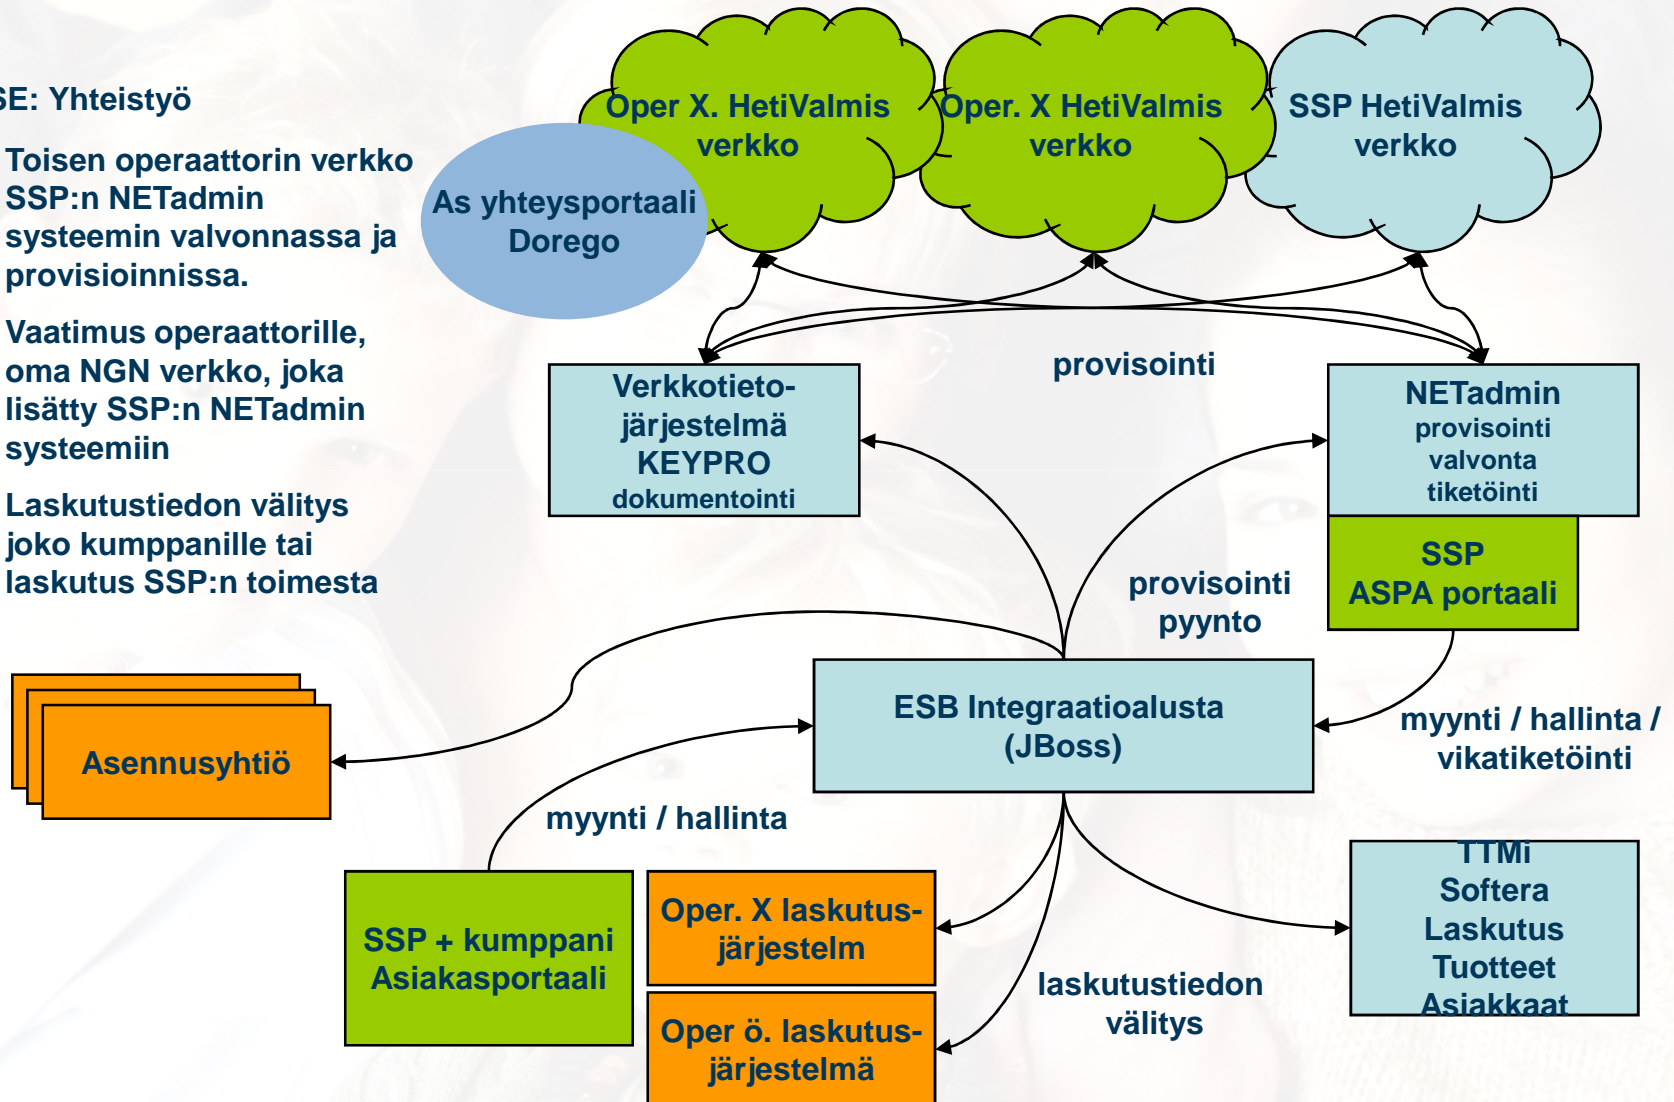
SE: Yhteistyö

Toisen operaattorin verkko SSP:n NETadmin systeemin valvonnassa ja provisioinnissa.

Vaatimus operaattorille, oma NGN verkko, joka lisätty SSP:n NETadmin systeemiin

Laskutustiedon välitys joko kumppanille tai laskutus SSP:n toimesta

Oper X. HetiValmis verkko

Oper. X HetiValmis verkko

SSP HetiValmis verkko

As yhteysportaali Dorego

provisointi

Verkkotieto-järjestelmä KEYPRO dokumentointi

NETadmin provisointi valvonta tiketöinti

SSP ASPA portaali

provisointi pyynto

Asennusyhtiö

ESB Integraatioalusta (JBoss)

myynti / hallinta / vikatiketöinti

myynti / hallinta

SSP + kumppani Asiakasportaali

Oper. X laskutus-järjestelm

Oper ö. laskutus-järjestelmä

laskutustiedon välitys

TTMi Softera Laskutus Tuotteet Asiakkaat